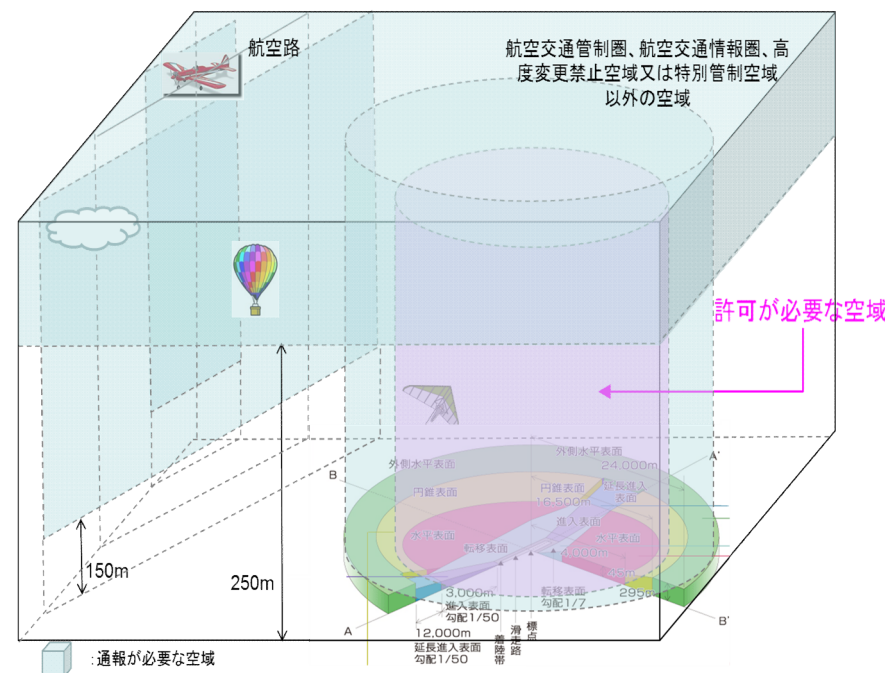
航空路

航空交通管制圏、航空交通情報圏、高度変更禁止空域又は特別管制空域以外の空域

許可が必要な空域

外側水平表面

24,000m

A'

B

外側水平表面

円錐表面

円錐表面

16,500m

延長進入表面

進入表面

水平表面

水平表面

転移表面

4,000m

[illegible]

150m

250m

3,000m

進入表面

勾配1/50

転移表面

勾配1/7

295m

A

B'

12,000m

延長進入表面

勾配1/50

着陸帯

滑走路

標点

:通報が必要な空域